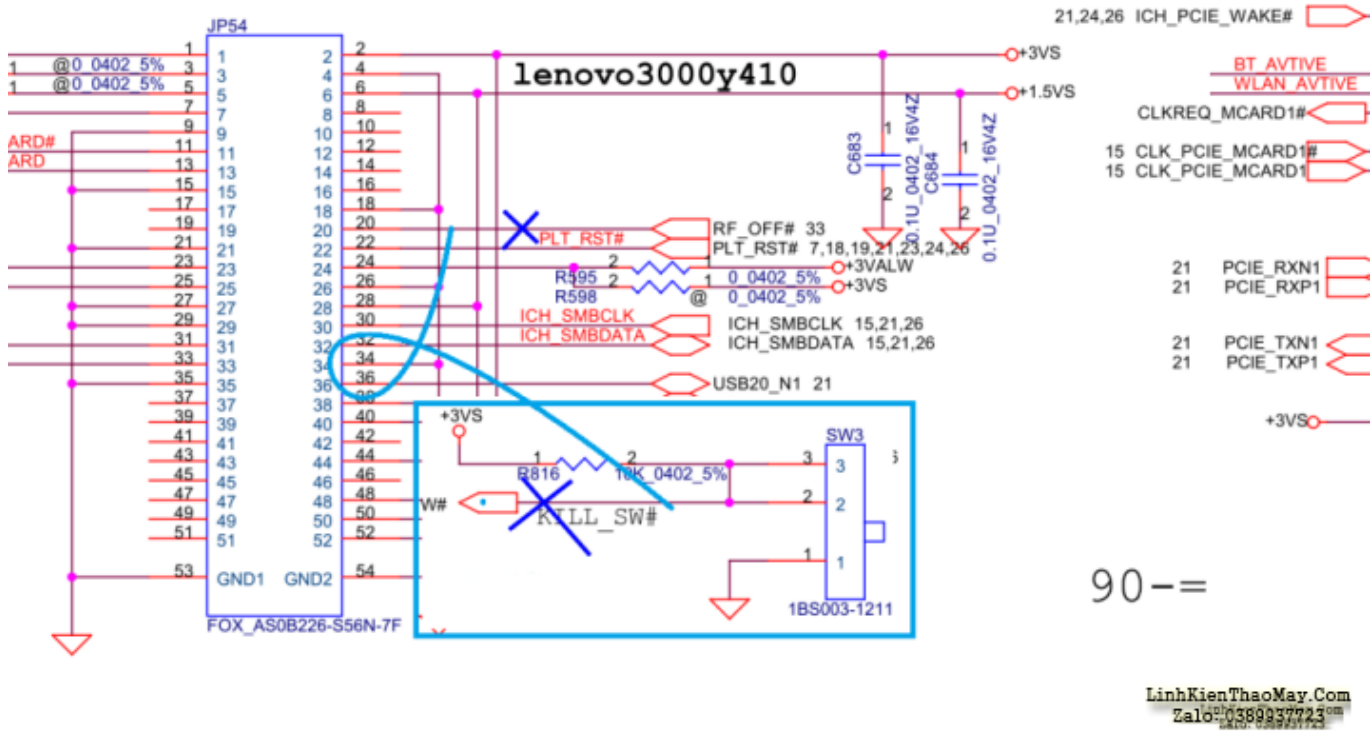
JP54
lenovo3000y410
1 @0_0402_5% 3
1 @0_0402_5% 5
ARD#
ARD
1 1
3 3
5 5
7 7
9 9
11 11
13 13
15 15
17 17
19 19
21 21
23 23
25 25
27 27
29 29
31 31
33 33
35 35
37 37
39 39
41 41
43 43
45 45
47 47
49 49
51 51
53 GND1
2 2
4 4
6 6
8 8
10 10
12 12
14 14
16 16
18 18
20 20
22 22
24 24
26 26
28 28
30 30
32 32
34 34
36 36
38 38
40 40
42 42
44 44
46 46
48 48
50 50
52 52
GND2 54
FOX_AS0B226-S56N-7F
+3VS
+1.5VS
C683
1
2
0.1U_0402_16V4Z
C684
1
2
0.1U_0402_16V4Z
PLT_RST#
RF_OFF# 33
PLT_RST# 7,18,19,21,23,24,26
R595 2 1 0_0402_5% +3VALW
R598 2 @ 1 0_0402_5% +3VS
ICH_SMBCLK
ICH_SMBDATA
ICH_SMBCLK 15,21,26
ICH_SMBDATA 15,21,26
USB20_N1 21
+3VS
R816 1 2 10K_0402_5%
W#
KILL_SW#
SW3
3 3
2 2
1 1
1BS003-1211
21,24,26 ICH_PCIE_WAKE#
BT_AVTIVE
WLAN_AVTIVE
CLKREQ_MCARD1#
15 CLK_PCIE_MCARD1#
15 CLK_PCIE_MCARD1
21 PCIE_RXN1
21 PCIE_RXP1
21 PCIE_TXN1
21 PCIE_TXP1
+3VS
90-=
LinhKienThaoMay.Com
Zalo: 0389937723